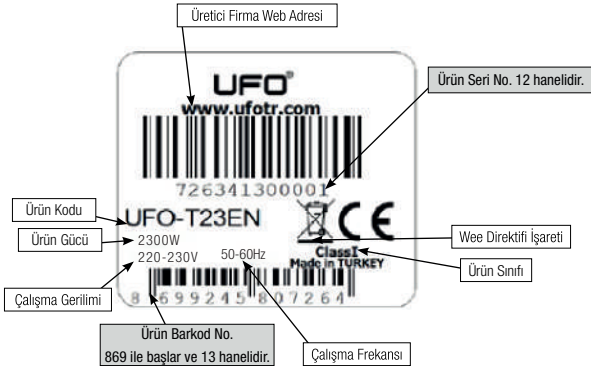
Üretici Firma Web Adresi

UFO®
www.ufotr.com

Ürün Seri No. 12 hanelidir.

726341300001

Ürün Kodu
UFO-T23EN

Ürün Gücü
2300W
220-230V
50-60Hz

Wee Direktifi İşareti

ClassI
Made in TURKEY

Ürün Sınıfı

Çalışma Gerilimi

8 699245 807264

Ürün Barkod No.
869 ile başlar ve 13 hanelidir.

Çalışma Frekansı